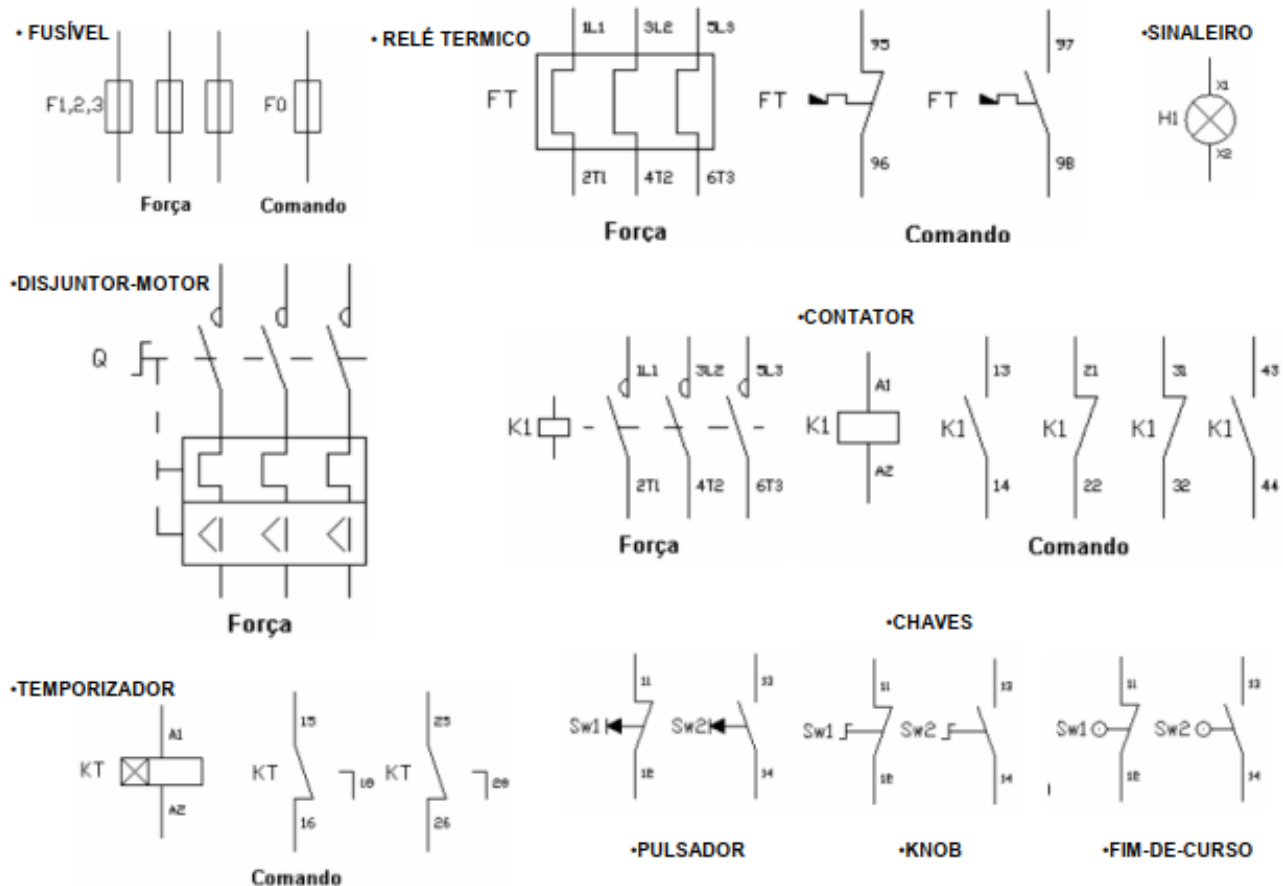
• FUSÍVEL

F1,2,3

F0

Força

Comando

• RELÉ TERMICO

1L1 3L2 5L3

FT

2T1 4T2 6T3

Força

FT 95 96

FT 97 98

Comando

•SINALEIRO

X1

H1

X2

•DISJUNTOR-MOTOR

Q

Força

•CONTATOR

K1

1L1 3L2 5L3

2T1 4T2 6T3

Força

K1 A1 A2

K1 13 14

K1 21 22

K1 31 32

K1 43 44

Comando

•TEMPORIZADOR

KT A1 A2

KT 15 16 18

KT 25 26 28

Comando

•CHAVES

Sw1 11 12

Sw2 13 14

Sw1 11 12

Sw2 13 14

Sw1 11 12

Sw2 13 14

•PULSADOR

•KNOB

•FIM-DE-CURSO